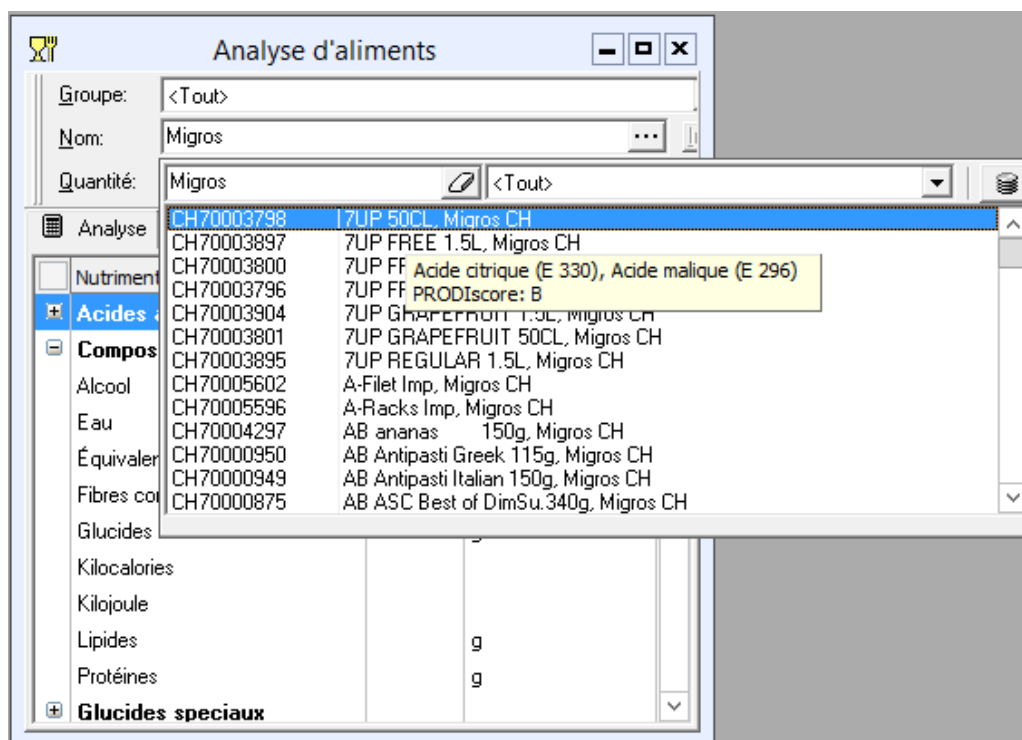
Analyse d'aliments

Groupe: <Tout>

Nom: Migros ...

Quantité: Migros <Tout>

Analyse

| | |
|---|---|
| CH70003798 | 7UP 50CL, Migros CH |
| CH70003897 | 7UP FREE 1.5L, Migros CH |
| CH70003800 | 7UP FF |
| CH70003796 | 7UP FF |
| CH70003904 | 7UP GRAPEFRUIT 1.5L, Migros CH |
| CH70003801 | 7UP GRAPEFRUIT 50CL, Migros CH |
| CH70003895 | 7UP REGULAR 1.5L, Migros CH |
| CH70005602 | A-Filet Imp, Migros CH |
| CH70005596 | A-Racks Imp, Migros CH |
| CH70004297 | AB ananas 150g, Migros CH |
| CH70000950 | AB Antipasti Greek 115g, Migros CH |
| CH70000949 | AB Antipasti Italian 150g, Migros CH |
| CH70000875 | AB ASC Best of DimSu.340g, Migros CH |

Acide citrique (E 330), Acide malique (E 296)
PRODIscore: B

Nutriment
Acides a
Compos
Alcool
Eau
Équivaler
Fibres co
Glucides
Kilocalories
Kilojoule
Lipides g
Protéines g
Glucides speciaux